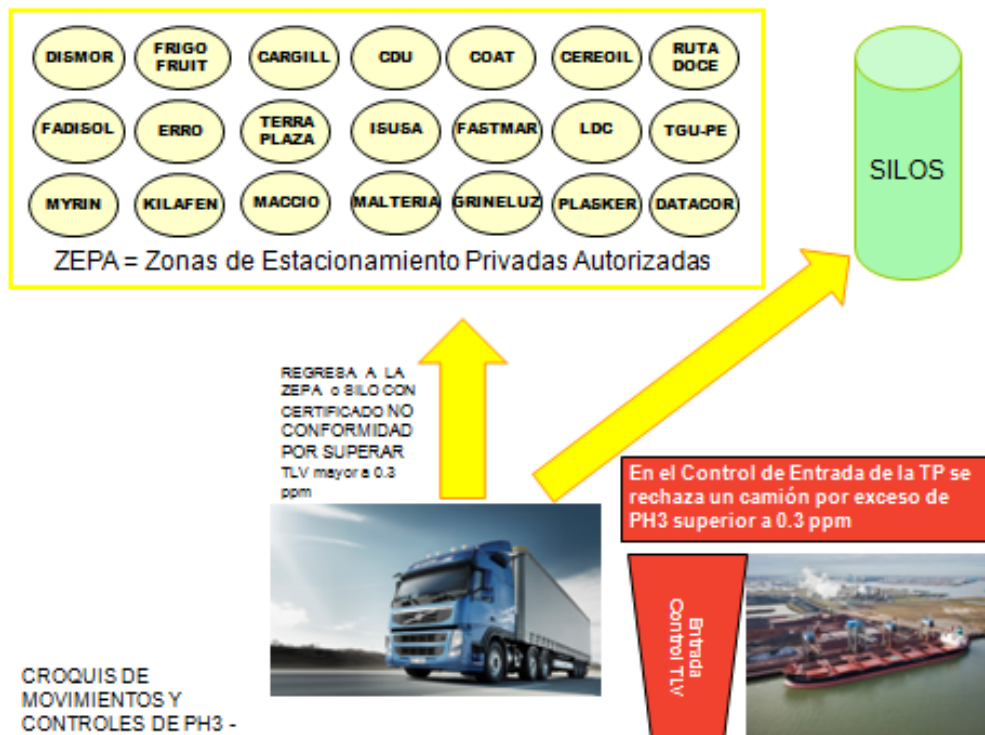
DISMOR
FRIGO FRUIT
CARGILL
CDU
COAT
CEREOIL
RUTA DOCE
FADISOL
ERRO
TERRA PLAZA
ISUSA
FASTMAR
LDC
TGU-PE
MYRIN
KILAFEN
MACCIO
MALTERIA
GRINELUZ
PLASKER
DATACOR

ZEPA = Zonas de Estacionamiento Privadas Autorizadas

SILOS

REGRESA A LA ZEPA o SILO CON CERTIFICADO NO CONFORMIDAD POR SUPERAR TLV mayor a 0.3 ppm

En el Control de Entrada de la TP se rechaza un camión por exceso de PH3 superior a 0.3 ppm

Entrada Control TLV

CROQUIS DE MOVIMIENTOS Y CONTROLES DE PH3 -